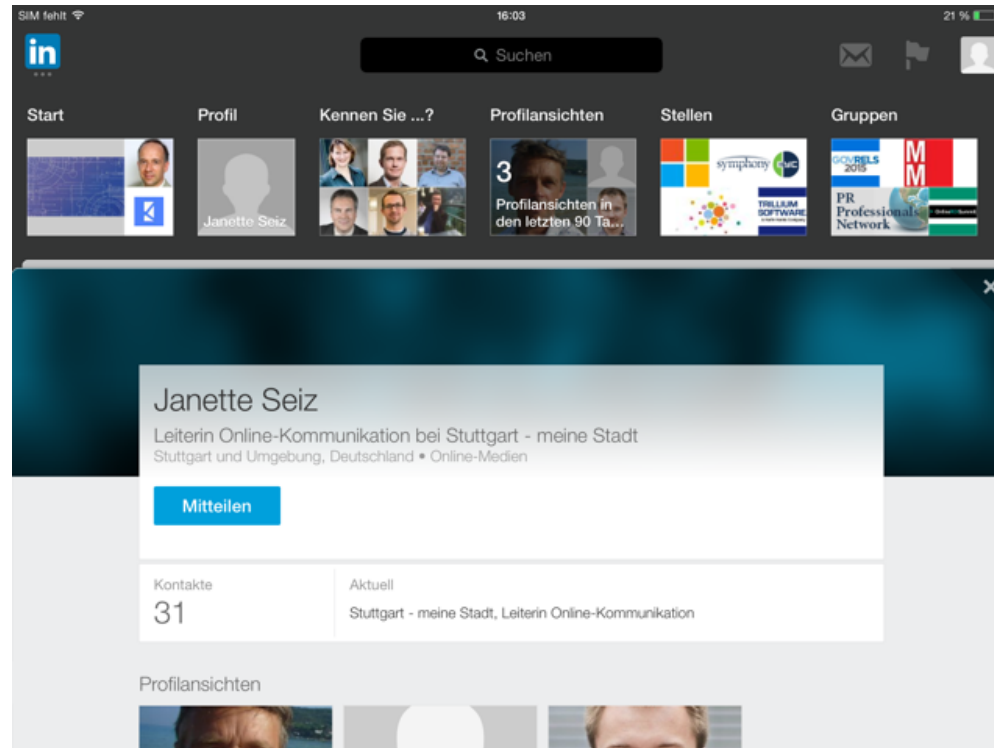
SIM fehlt

16:03

21 %

in

Suchen

Start

Profil

Kennen Sie ...?

Profilansichten

Stellen

Gruppen

Janette Seiz

3
Profilansichten in den letzten 90 Ta...

symphony

TRILLIUM SOFTWARE

GOVRELS 2015

M M

PR Professionals Network

Janette Seiz

Leiterin Online-Kommunikation bei Stuttgart - meine Stadt

Stuttgart und Umgebung, Deutschland • Online-Medien

Mitteilen

Kontakte

31

Aktuell

Stuttgart - meine Stadt, Leiterin Online-Kommunikation

Profilansichten